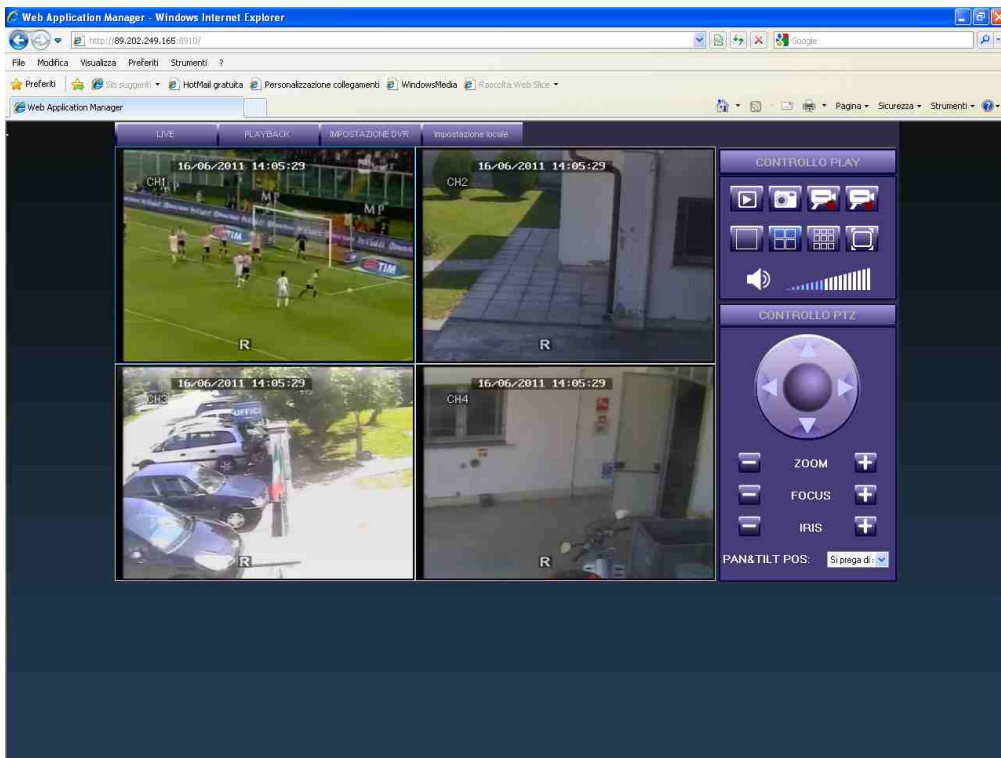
Web Application Manager - Windows Internet Explorer

http://89.202.249.165:8910/

Google

File Modifica Visualizza Preferiti Strumenti ?

Preferiti | Siti suggeriti ▾ HotMail gratuita Personalizzazione collegamenti WindowsMedia Raccolta Web Slice ▾

Web Application Manager

Pagina ▾ Sicurezza ▾ Strumenti ▾

LIVE | PLAYBACK | IMPOSTAZIONE DVR | Impostazione locale

16/06/2011 14:05:29
CH1
TIM
R

16/06/2011 14:05:29
CH2
R

16/06/2011 14:05:29
CH3
UFFICI
R

16/06/2011 14:05:29
CH4
R

CONTROLLO PLAY

CONTROLLO PTZ

ZOOM

FOCUS

IRIS

PAN&TILT POS: Si prega di